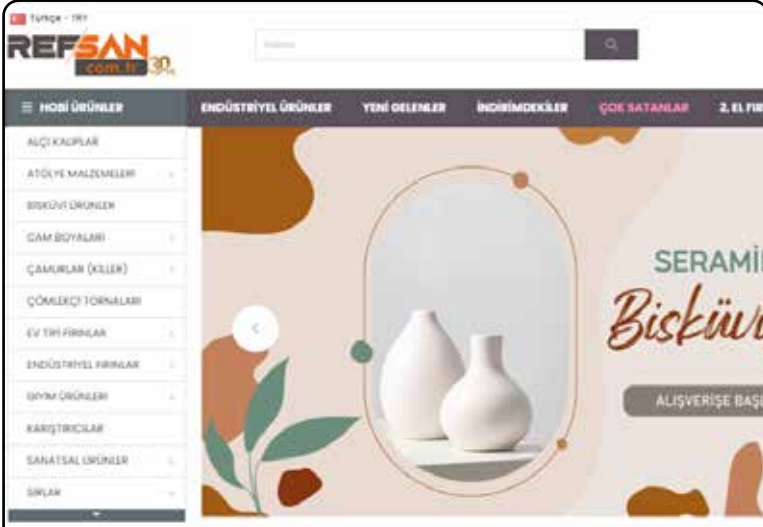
Türkçe - TRY

REFSAN
com.tr 30

Arama

≡ HOBİ ÜRÜNLER
ENDÜSTRİYEL ÜRÜNLER
YENİ GELENLER
İNDİRİMDEKİLER
ÇOK SATANLAR
2. EL FIR

ALÇI KALIPLAR
ATÖLYE MALZEMELERİ
BİSKÜVİ ÜRÜNLER
CAM BOYALARI
ÇAMURLAR (KİLLER)
ÇÖMLEKÇİ TORNALARI
EV TİPİ FIRINLAR
ENDÜSTRİYEL FIRINLAR
GİYİM ÜRÜNLERİ
KARIŞTIRICILAR
SANATSAL ÜRÜNLER
SIRLAR

SERAMİ
Bisküvi
ALIŞVERİŞE BAŞ